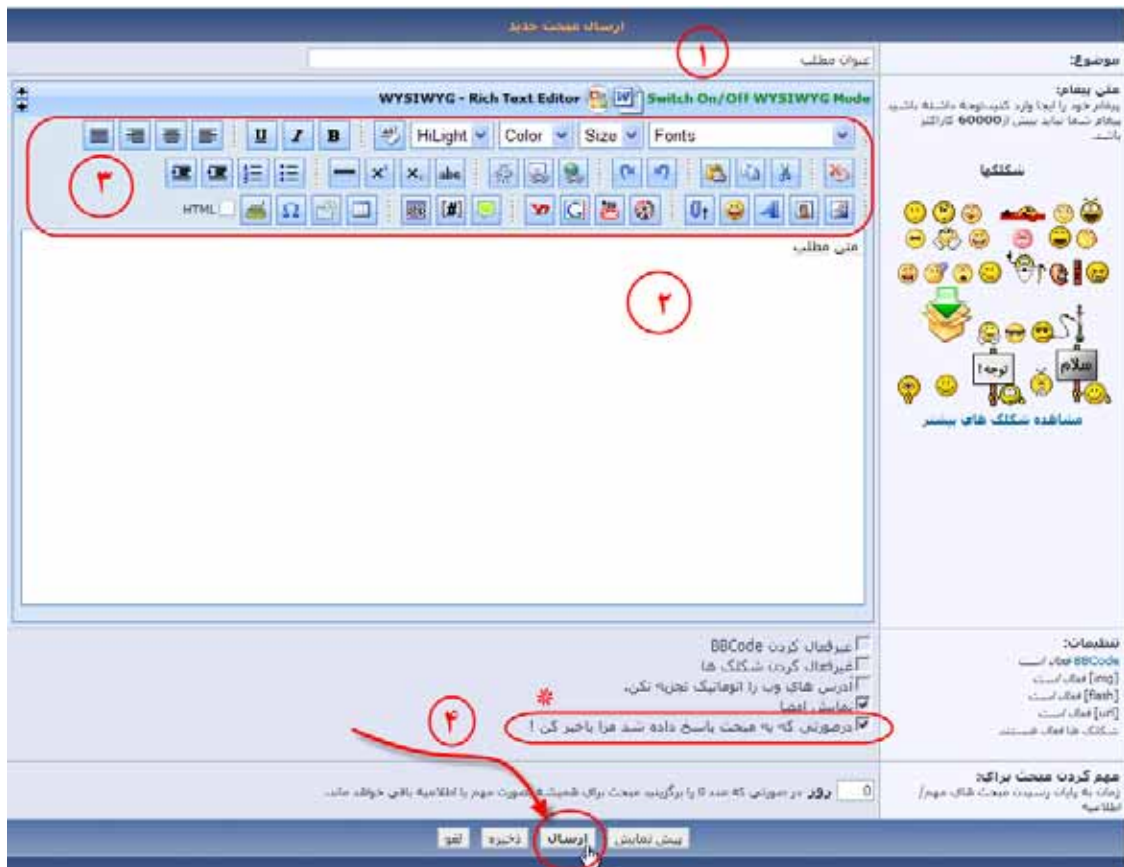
ارسال مبحث جدید

موضوع:
عنوان مطلب
۱

متن پیغام:
پیغام خود را اینجا وارد کنید،توجه داشته باشید پیغام شما نباید بیش از 60000 کاراکتر باشد.

WYSIWYG - Rich Text Editor
Switch On/Off WYSIWYG Mode

HiLight
Color
Size
Fonts
HTML

۳

متن مطلب
۲

شکلکها
توجه!
سلام
مشاهده شکلک های بیشتر

تنظیمات:
BBCode فعال است
[img] فعال است
[flash] فعال است
[url] فعال است
شکلک ها فعال هستند

غیرفعال کردن BBCode
غیرفعال کردن شکلک ها
آدرس های وب را اتوماتیک تجزیه نکن.
نمایش امضا
درصورتی که به مبحث پاسخ داده شد مرا باخبر کن !
۴

مهم کردن مبحث برای:
زمان به پایان رسیدن مبحث های مهم/اطلاعیه
0 روز در صورتی که عدد 0 را برگزینید مبحث برای همیشه بصورت مهم یا اطلاعیه باقی خواهد ماند.

پیش نمایش
ارسال
ذخیره
لغو